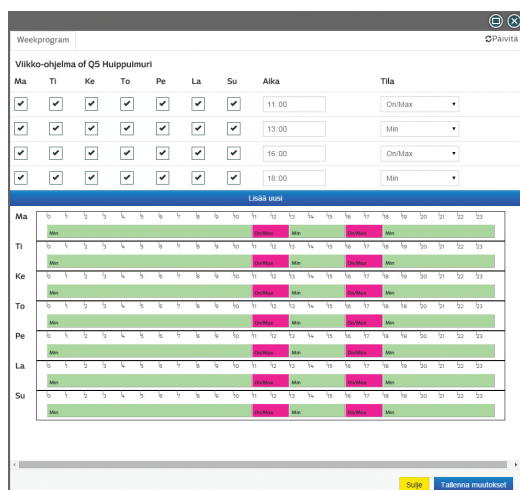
Weekprogram

Päivitä

Viikko-ohjelma of Q5 Huippuimuri

| Ma | Ti | Ke | To | Pe | La | Su | Aika | Tila |
|---|---|---|---|---|---|---|---|---|
| ✔ | ✔ | ✔ | ✔ | ✔ | ✔ | ✔ | 11:00 | On/Max |
| ✔ | ✔ | ✔ | ✔ | ✔ | ✔ | ✔ | 13:00 | Min |
| ✔ | ✔ | ✔ | ✔ | ✔ | ✔ | ✔ | 16:00 | On/Max |
| ✔ | ✔ | ✔ | ✔ | ✔ | ✔ | ✔ | 18:00 | Min |

Lisää uusi

Ma 0 1 2 3 4 5 6 7 8 9 10 11 12 13 14 15 16 17 18 19 20 21 22 23
Min On/Max Min On/Max Min

Ti 0 1 2 3 4 5 6 7 8 9 10 11 12 13 14 15 16 17 18 19 20 21 22 23
Min On/Max Min On/Max Min

Ke 0 1 2 3 4 5 6 7 8 9 10 11 12 13 14 15 16 17 18 19 20 21 22 23
Min On/Max Min On/Max Min

To 0 1 2 3 4 5 6 7 8 9 10 11 12 13 14 15 16 17 18 19 20 21 22 23
Min On/Max Min On/Max Min

Pe 0 1 2 3 4 5 6 7 8 9 10 11 12 13 14 15 16 17 18 19 20 21 22 23
Min On/Max Min On/Max Min

La 0 1 2 3 4 5 6 7 8 9 10 11 12 13 14 15 16 17 18 19 20 21 22 23
Min On/Max Min On/Max Min

Su 0 1 2 3 4 5 6 7 8 9 10 11 12 13 14 15 16 17 18 19 20 21 22 23
Min On/Max Min On/Max Min

Sulje Tallenna muutokset